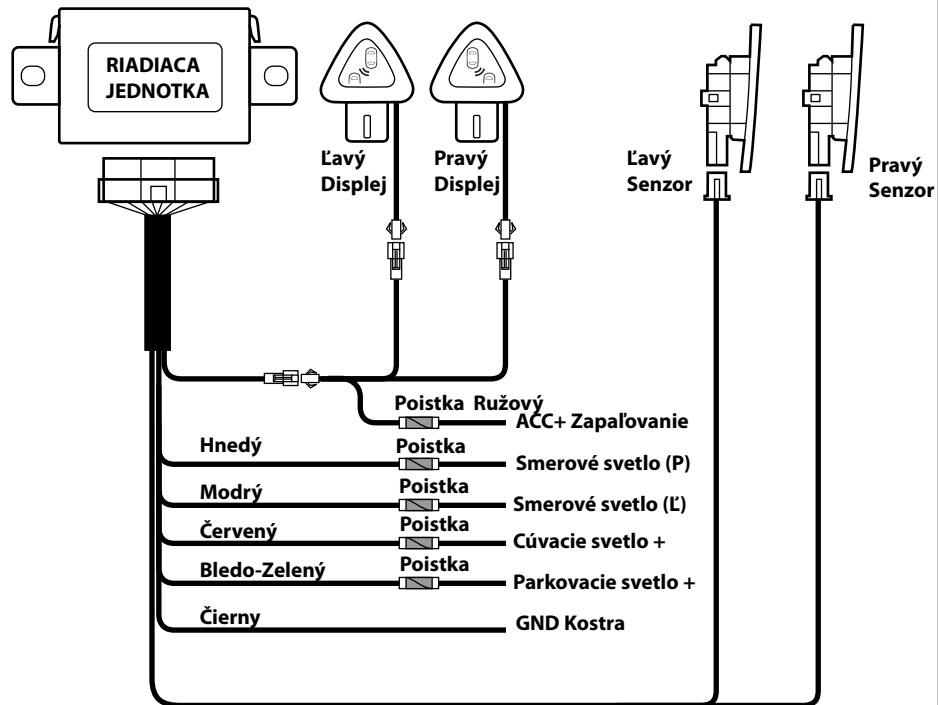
RIADIACA JEDNOTKA

Ľavý Displej

Pravý Displej

Ľavý Senzor

Pravý Senzor

Poistka Ružový
ACC+ Zapaľovanie

Hnedý
Poistka
Smerové svetlo (P)

Modrý
Poistka
Smerové svetlo (Ľ)

Červený
Poistka
Cúvacie svetlo +

Bledo-Zelený
Poistka
Parkovacie svetlo +

Čierny
GND Kostra